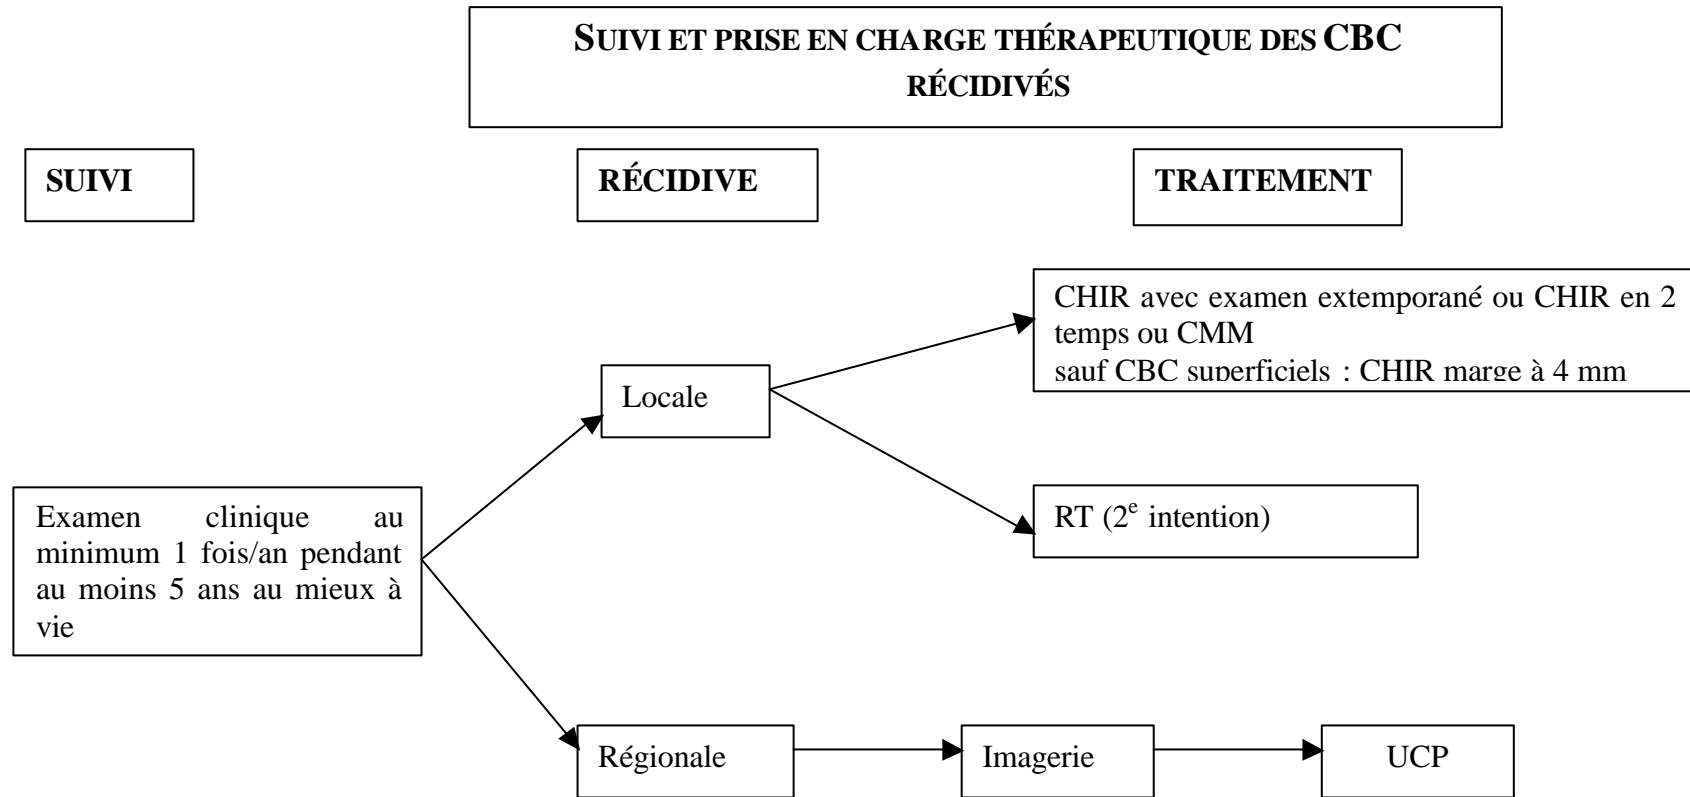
SUIVI ET PRISE EN CHARGE THÉRAPEUTIQUE DES CBC RÉCIDIVÉS

SUIVI

RÉCIDIVE

TRAITEMENT

CHIR avec examen extemporané ou CHIR en 2 temps ou CMM
sauf CBC superficiels : CHIR marge à 4 mm

Locale

RT ($2^e$ intention)

Examen clinique au minimum 1 fois/an pendant au moins 5 ans au mieux à vie

Régionale

Imagerie

UCP